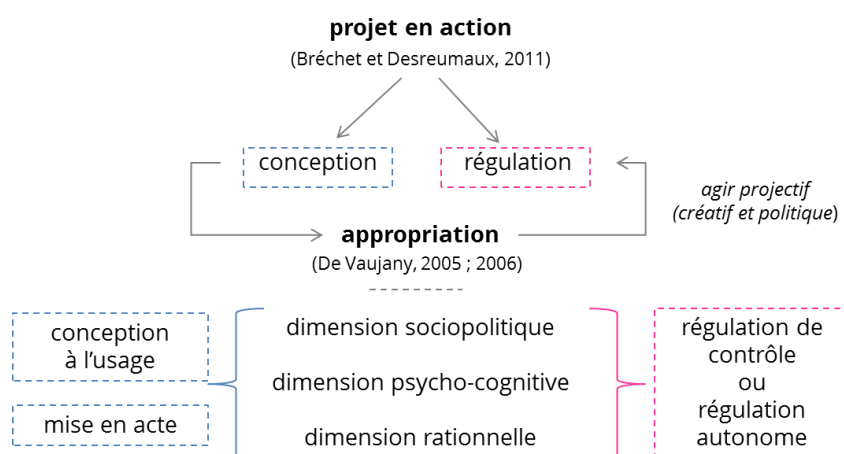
**projet en action**
(Bréchet et Desreumaux, 2011)

conception

régulation

*agir projectif*
*(créatif et politique)*

**appropriation**
(De Vaujany, 2005 ; 2006)

conception à l'usage

mise en acte

dimension sociopolitique

dimension psycho-cognitive

dimension rationnelle

régulation de contrôle ou régulation autonome